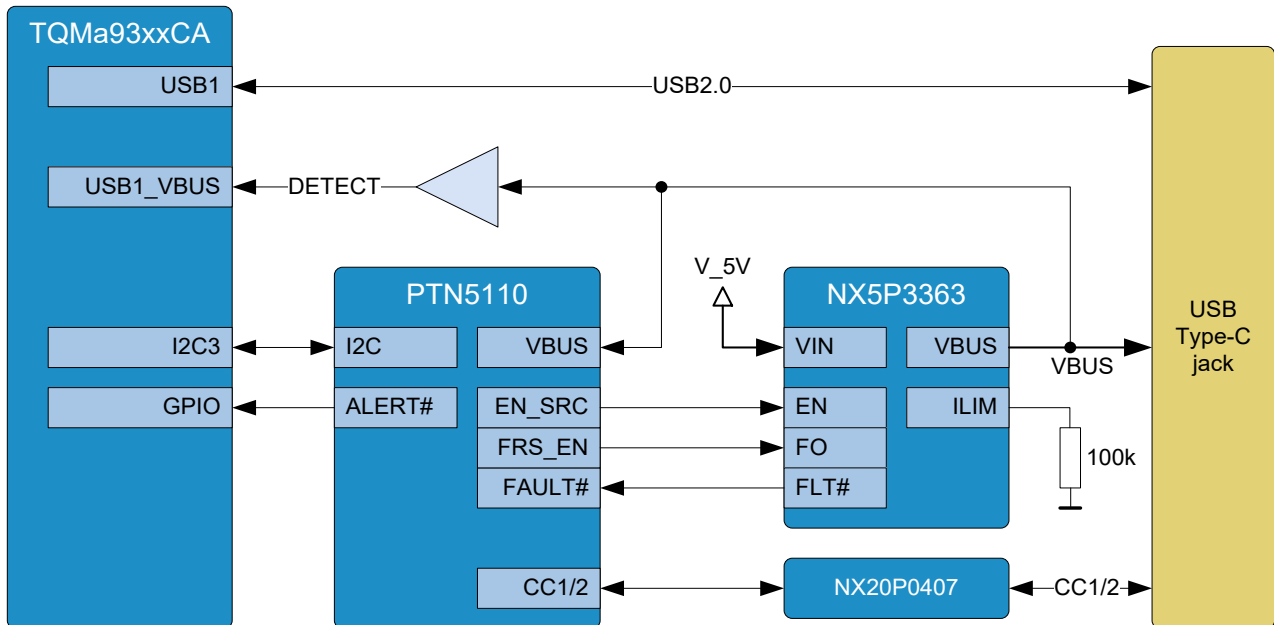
TQMa93xxCA

USB1

USB2.0

USB1_VBUS

DETECT

PTN5110

V_5V

NX5P3363

USB Type-C jack

I2C3

I2C

VBUS

VIN

VBUS

VBUS

GPIO

ALERT#

EN_SRC

EN

ILIM

FRS_EN

FO

100k

FAULT#

FLT#

CC1/2

NX20P0407

CC1/2